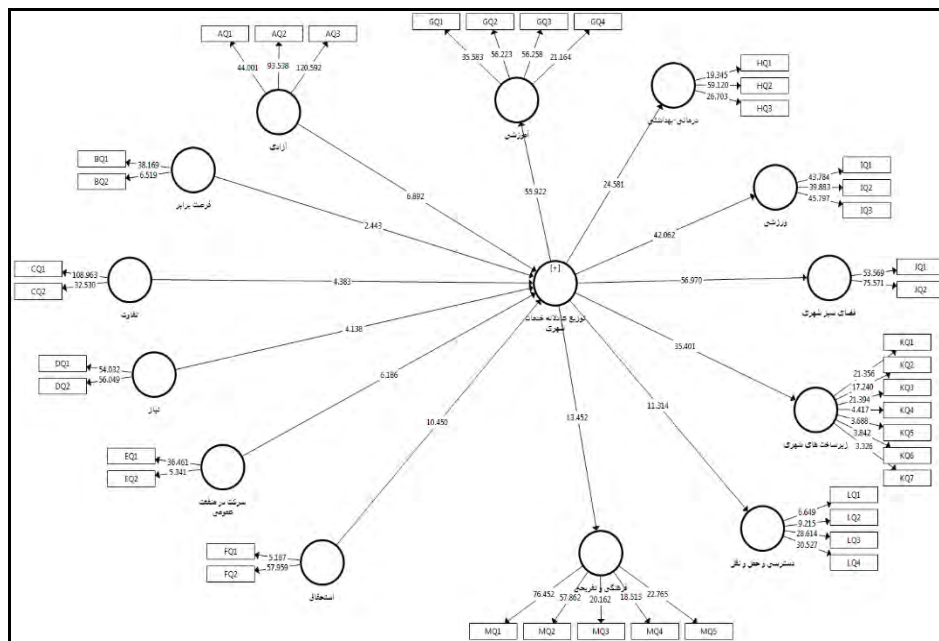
AQ1
AQ2
AQ3
44.001
93.538
120.592
آزادی

GQ1
GQ2
GQ3
GQ4
35.583
56.223
56.258
21.164
آموزشی

HQ1
HQ2
HQ3
19.345
59.120
26.703
درمانی-بهداشتی

BQ1
BQ2
38.169
6.519
فرصت برابر

IQ1
IQ2
IQ3
43.784
39.883
45.797
ورزشی

CQ1
CQ2
108.963
32.530
تفاوت

JQ1
JQ2
53.569
75.571
فضای سبز شهری

DQ1
DQ2
54.032
56.049
نیاز

KQ1
KQ2
KQ3
KQ4
KQ5
KQ6
KQ7
21.356
17.240
21.394
4.417
3.688
3.847
3.326
زیرساخت های شهری

EQ1
EQ2
38.462
5.341
شرکت در منفعت عمومی

LQ1
LQ2
LQ3
LQ4
6.649
9.215
28.614
30.527
دسترسی وحمل ونقل

FQ1
FQ2
5.187
57.959
استحقاق

MQ1
MQ2
MQ3
MQ4
MQ5
76.452
57.862
20.162
18.513
22.765
فرهنگی و تفریحی

[+]
توزیع عادلانه خدمات شهری

6.892
55.922
24.581
2.443
42.062
4.383
56.970
4.138
35.401
6.186
10.450
13.452
11.314